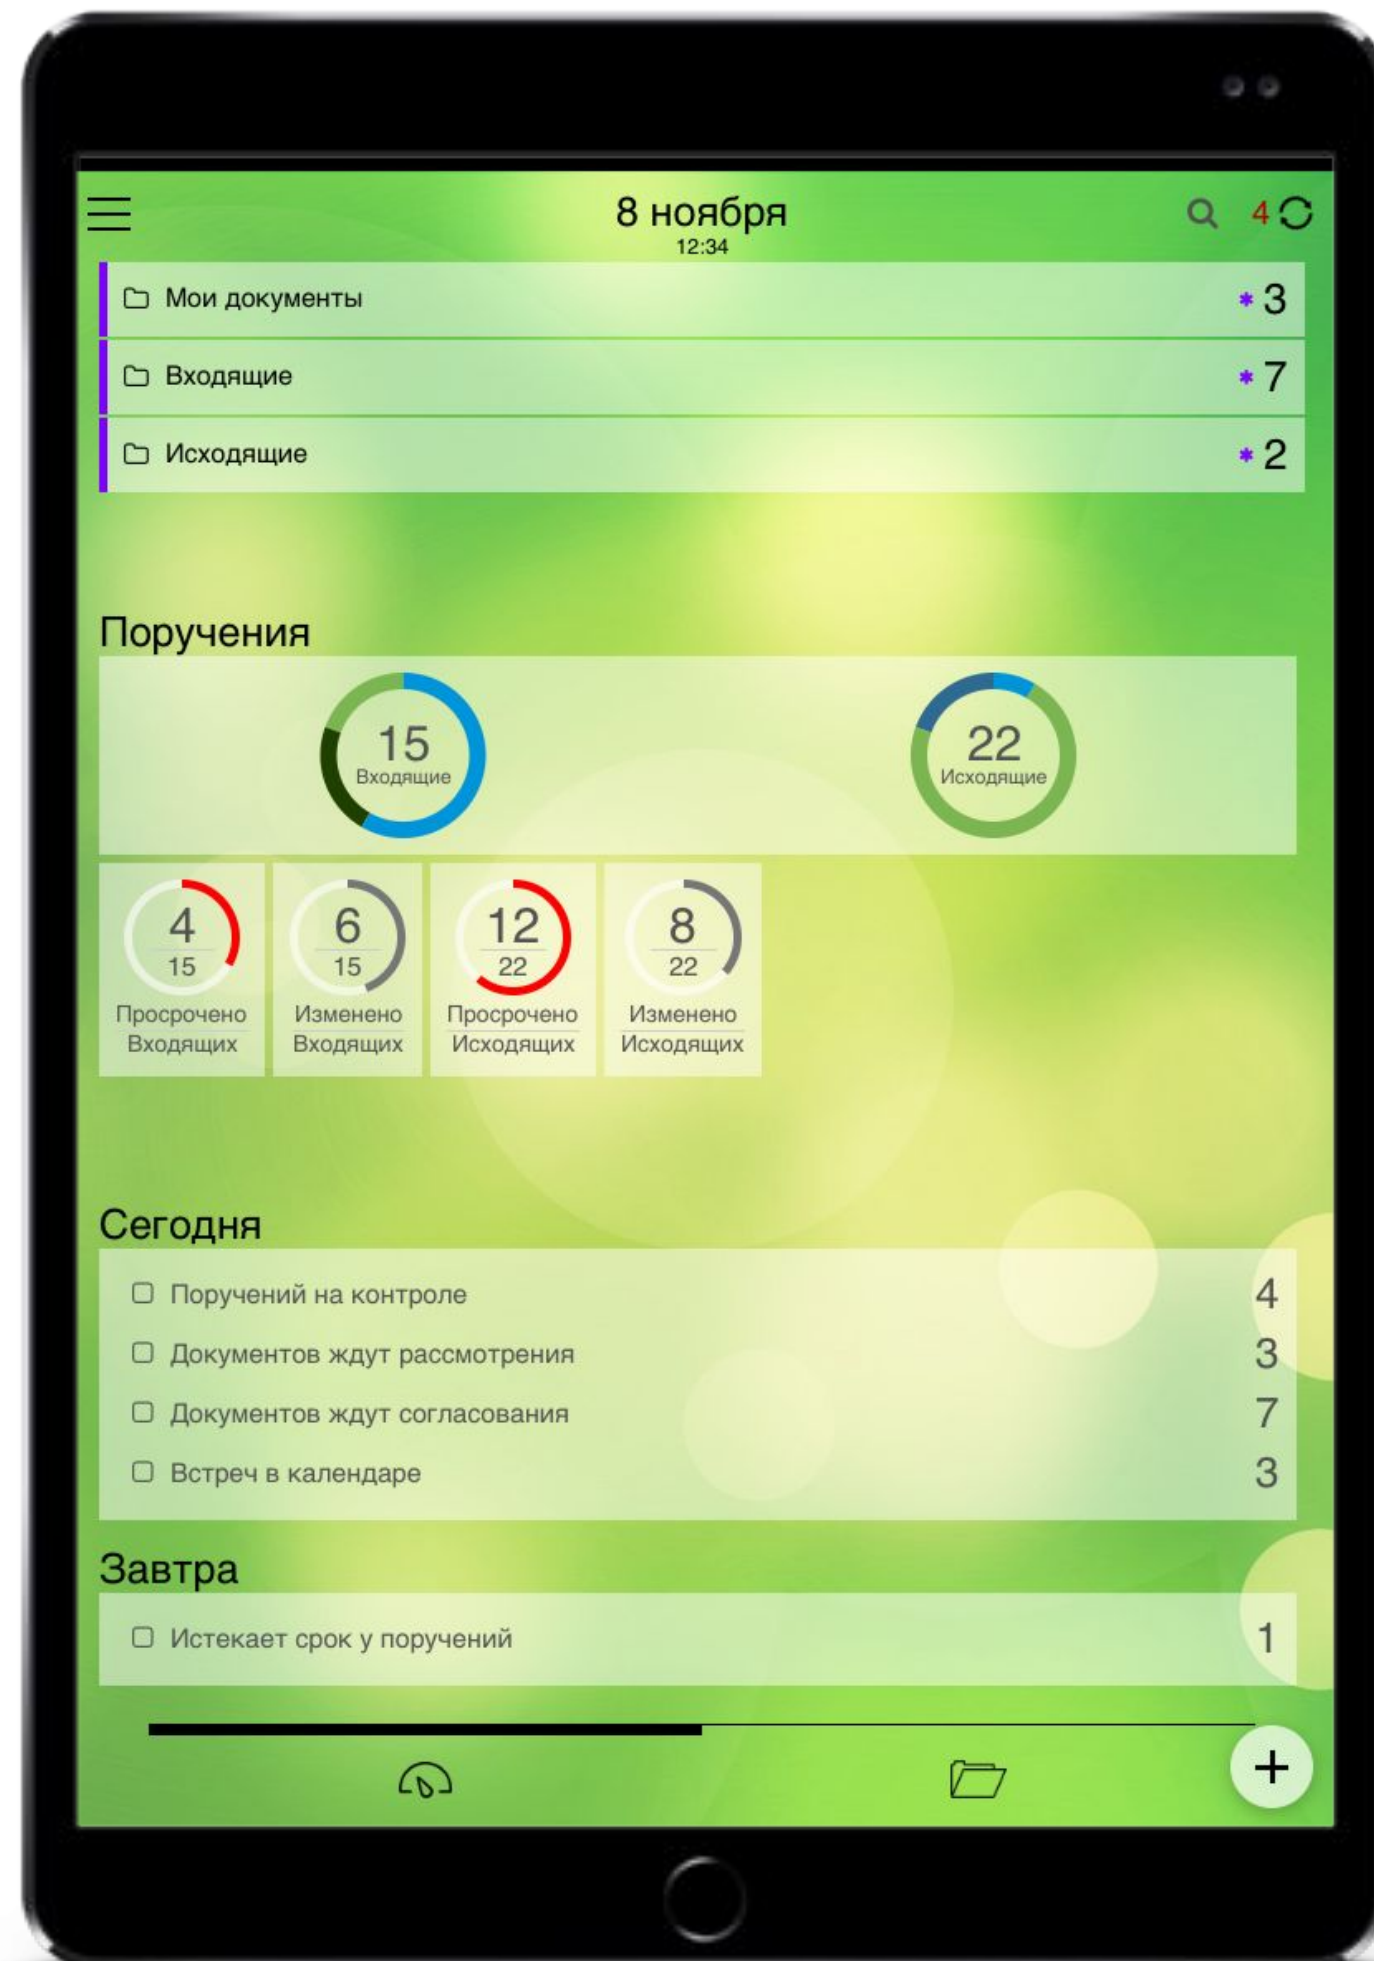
8 ноября
12:34

4

Мои документы * 3
Входящие * 7
Исходящие * 2

Поручения

15
Входящие

22
Исходящие

4
15
Просрочено Входящих

6
15
Изменено Входящих

12
22
Просрочено Исходящих

8
22
Изменено Исходящих

Сегодня

Поручений на контроле 4
Документов ждут рассмотрения 3
Документов ждут согласования 7
Встреч в календаре 3

Завтра

Истекает срок у поручений 1

+